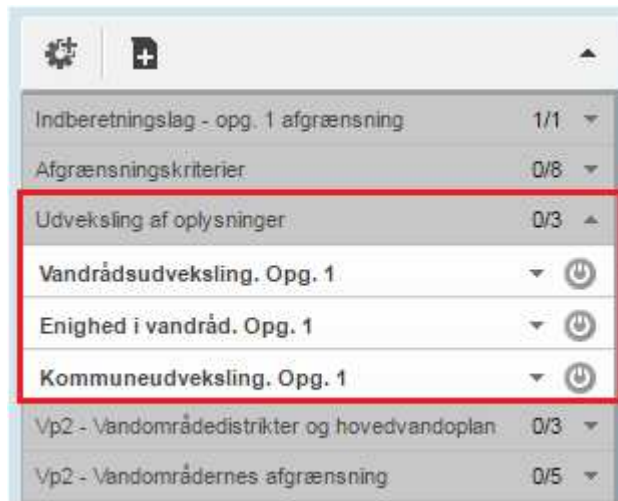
Indberetningslag - opg. 1 afgrænsning 1/1

Afgrænsningskriterier 0/8

Udveksling af oplysninger 0/3

Vandrådsudveksling. Opg. 1

Enighed i vandråd. Opg. 1

Kommuneudveksling. Opg. 1

Vp2 - Vandområdedistrikter og hovedvandoplan 0/3

Vp2 - Vandområdernes afgrænsning 0/5